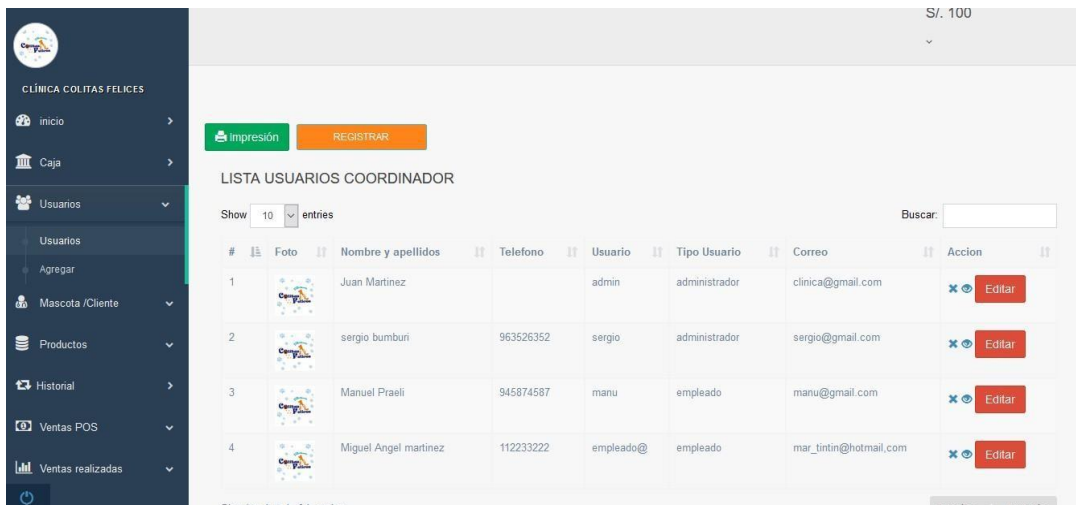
CLÍNICA COLITAS FELICES

inicio

Caja

Usuarios

Usuarios

Agregar

Mascota /Cliente

Productos

Historial

Ventas POS

Ventas realizadas

S/. 100

Impresión REGISTRAR

LISTA USUARIOS COORDINADOR

Show 10 entries

Buscar:

| # | Foto | Nombre y apellidos | Telefono | Usuario | Tipo Usuario | Correo | Accion |
|---|---|---|---|---|---|---|---|
| 1 | | Juan Martinez | | admin | administrador | clinica@gmail.com | Editar |
| 2 | | sergio bumburi | 963526352 | sergio | administrador | sergio@gmail.com | Editar |
| 3 | | Manuel Praeli | 945874587 | manu | empleado | manu@gmail.com | Editar |
| 4 | | Miguel Angel martinez | 112233222 | empleado@ | empleado | mar_tintin@hotmail,com | Editar |